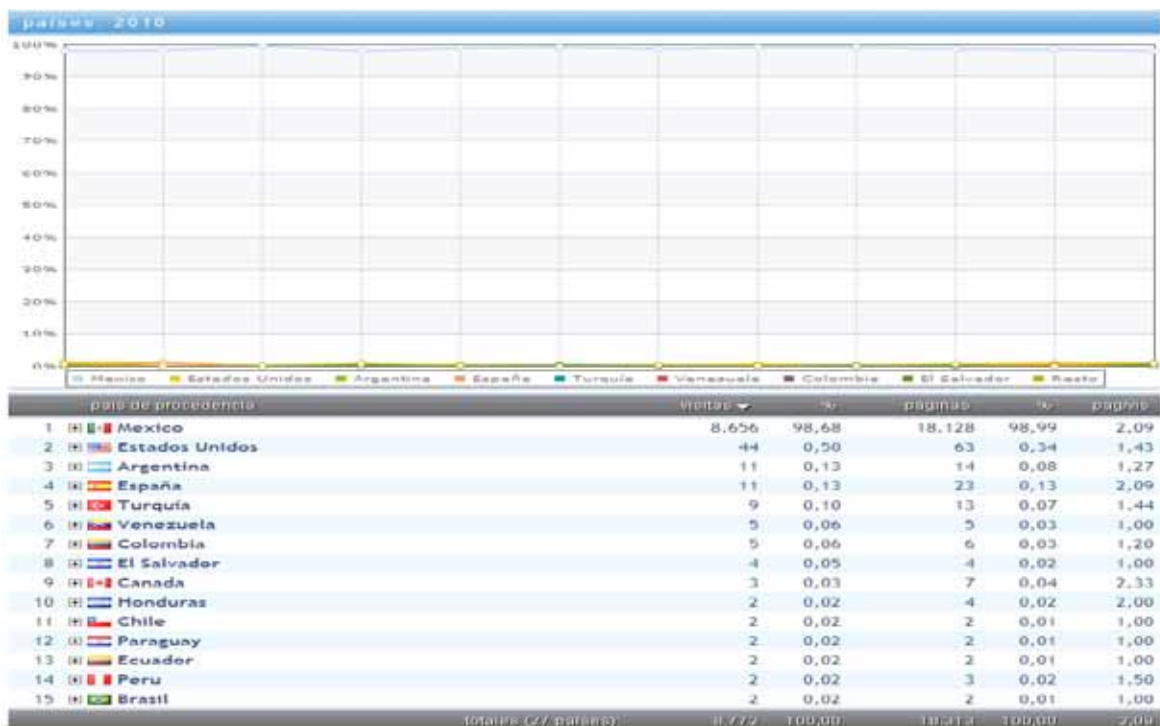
paises 2010

100%
90%
80%
70%
60%
50%
40%
30%
20%
10%
0%

Mexico  Estados Unidos  Argentina  España  Turquía  Venezuela  Colombia  El Salvador  Resto

| | país de procedencia | visitas | % | páginas | % | pag/vis |
|---|---|---|---|---|---|---|
| 1 | Mexico | 8.656 | 98,68 | 18.128 | 98,99 | 2,09 |
| 2 | Estados Unidos | 44 | 0,50 | 63 | 0,34 | 1,43 |
| 3 | Argentina | 11 | 0,13 | 14 | 0,08 | 1,27 |
| 4 | España | 11 | 0,13 | 23 | 0,13 | 2,09 |
| 5 | Turquía | 9 | 0,10 | 13 | 0,07 | 1,44 |
| 6 | Venezuela | 5 | 0,06 | 5 | 0,03 | 1,00 |
| 7 | Colombia | 5 | 0,06 | 6 | 0,03 | 1,20 |
| 8 | El Salvador | 4 | 0,05 | 4 | 0,02 | 1,00 |
| 9 | Canada | 3 | 0,03 | 7 | 0,04 | 2,33 |
| 10 | Honduras | 2 | 0,02 | 4 | 0,02 | 2,00 |
| 11 | Chile | 2 | 0,02 | 2 | 0,01 | 1,00 |
| 12 | Paraguay | 2 | 0,02 | 2 | 0,01 | 1,00 |
| 13 | Ecuador | 2 | 0,02 | 2 | 0,01 | 1,00 |
| 14 | Peru | 2 | 0,02 | 3 | 0,02 | 1,50 |
| 15 | Brasil | 2 | 0,02 | 2 | 0,01 | 1,00 |
| | totales (27 países) | 8.772 | 100,00 | 18.313 | 100,00 | 2,09 |